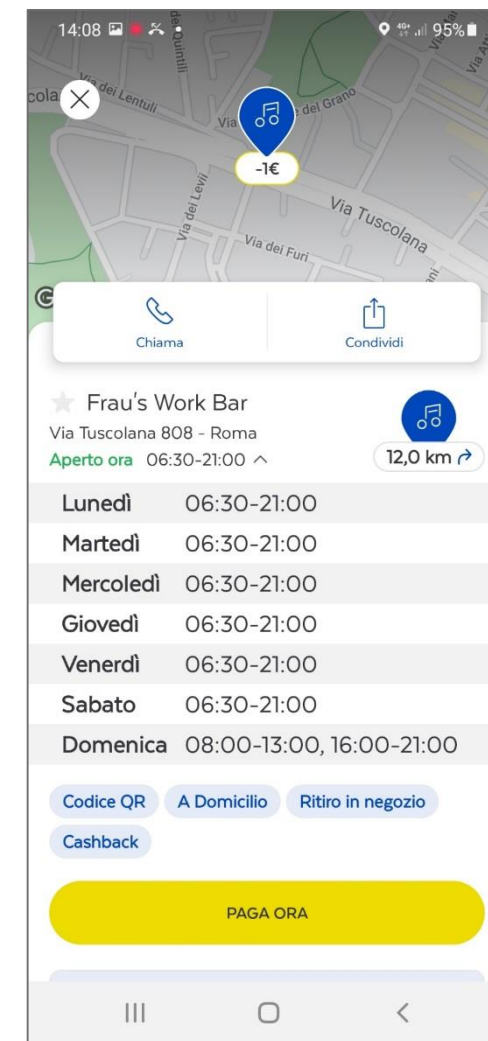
14:08 95%

Via dei Lentuli
Via del Grano
dei Quintili
-1€
Via dei Levii
Via Tuscolana
Via dei Furi

Chiama
Condividi

Frau's Work Bar
Via Tuscolana 808 - Roma
Aperto ora 06:30-21:00
12,0 km

| | |
|---|---|
| Lunedì | 06:30-21:00 |
| Martedì | 06:30-21:00 |
| Mercoledì | 06:30-21:00 |
| Giovedì | 06:30-21:00 |
| Venerdì | 06:30-21:00 |
| Sabato | 06:30-21:00 |
| Domenica | 08:00-13:00, 16:00-21:00 |

Codice QR
A Domicilio
Ritiro in negozio
Cashback

PAGA ORA